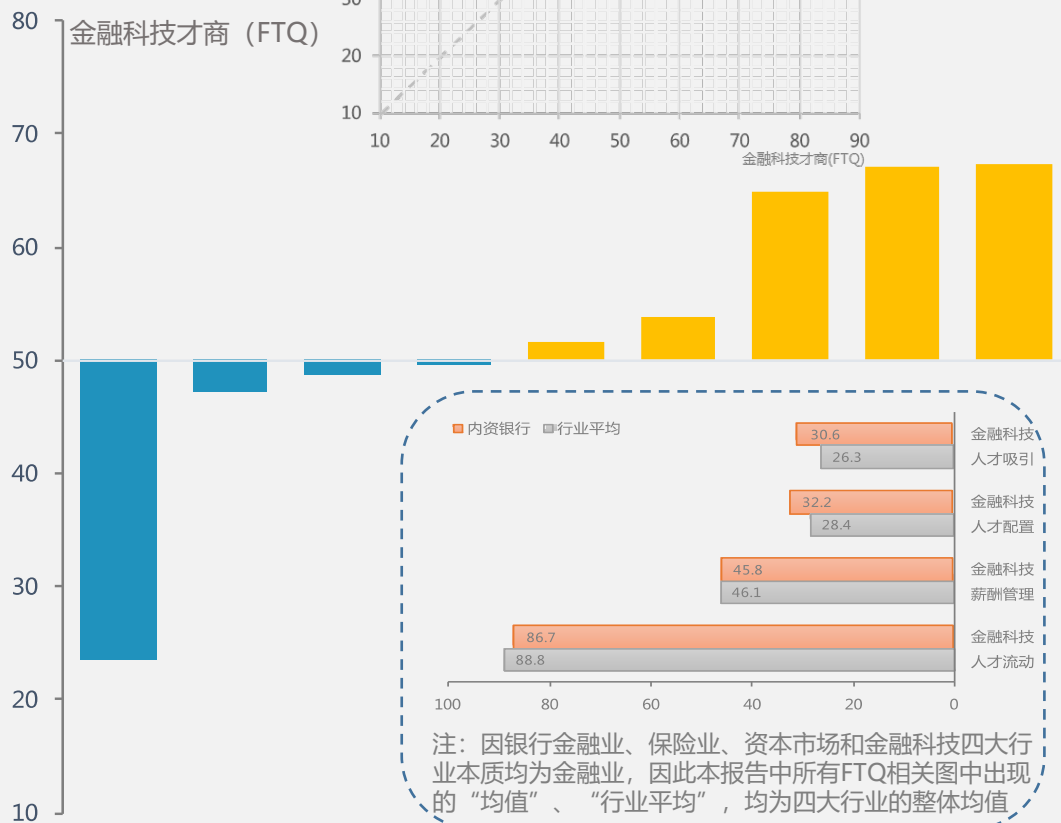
80
金融科技才商（FTQ）
70
60
50
40
30
20
10

30
20
10
10 20 30 40 50 60 70 80 90
金融科技才商(FTQ)

内资银行 行业平均

| | 内资银行 | 行业平均 |
|---|---|---|
| 金融科技人才吸引 | 30.6 | 26.3 |
| 金融科技人才配置 | 32.2 | 28.4 |
| 金融科技薪酬管理 | 45.8 | 46.1 |
| 金融科技人才流动 | 86.7 | 88.8 |

100 80 60 40 20 0

注：因银行金融业、保险业、资本市场和金融科技四大行业本质均为金融业，因此本报告中所有FTQ相关图中出现的“均值”、“行业平均”，均为四大行业的整体均值